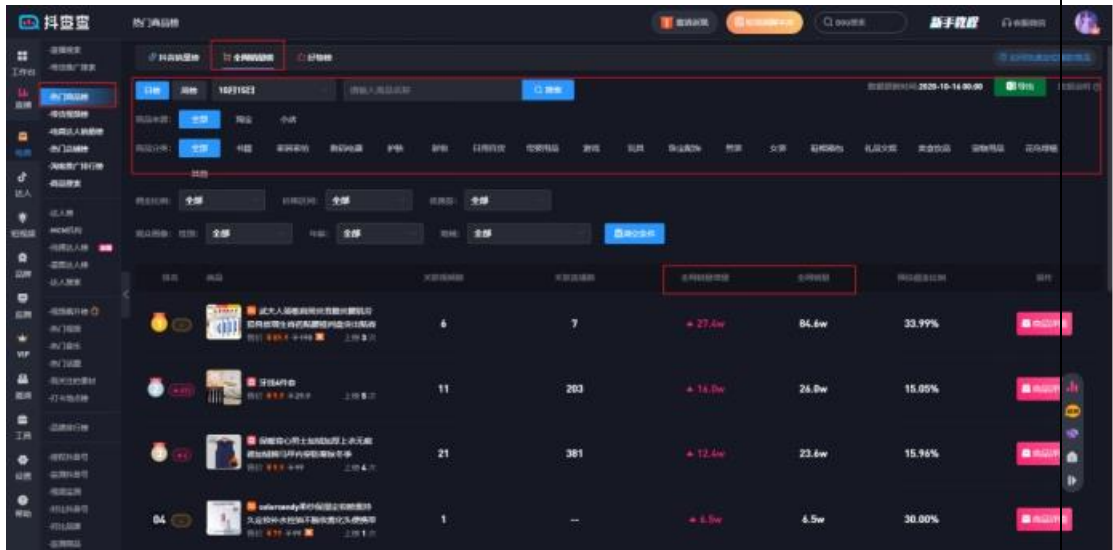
抖查查

热门商品榜

新手教程

抖音销量榜　全网销量榜　好物榜

日榜　周榜　10月15日　搜索　导出

数据更新时间 2020-10-16 00:00

商品来源：全部

商品分类：全部

商品价格：全部

商品佣金：全部

达人画像：性别：全部　年龄：全部　地域：全部

排名　商品　全网销量增量　全网销量　操作

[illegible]

6　7　+ 27.4w　84.6w　33.99%　商品详情

11　203　+ 16.0w　26.8w　15.05%　商品详情

21　381　+ 12.4w　23.6w　15.96%　商品详情

04　colorsandy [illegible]　1　--　+ 6.5w　6.5w　30.00%　商品详情

工作台　直播　电商　达人　短视频　品牌　品牌　VIP　素材　工具　运营　帮助

热门商品榜　全网销量榜